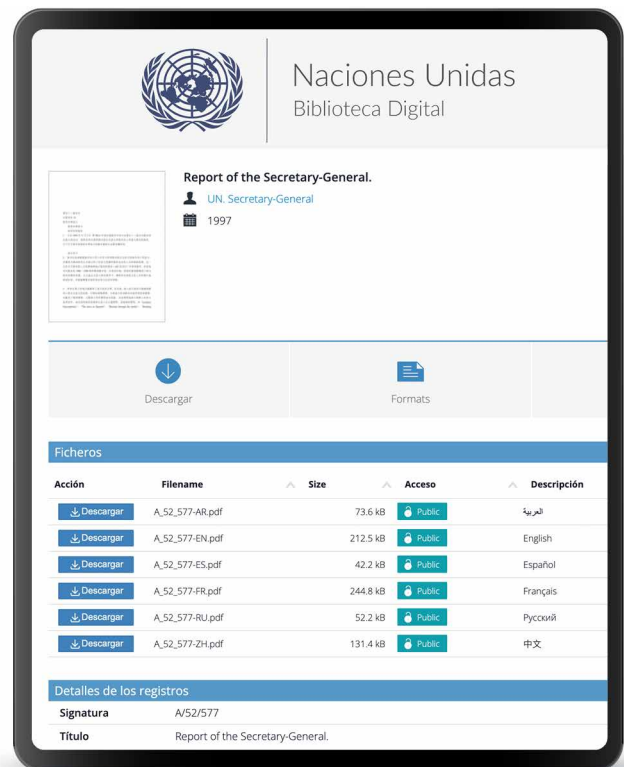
Naciones Unidas
Biblioteca Digital

Report of the Secretary-General.
UN. Secretary-General
1997

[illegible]

Descargar

Formats

Ficheros

| Acción | Filename | Size | Acceso | Descripción |
|---|---|---|---|---|
| Descargar | A_52_577-AR.pdf | 73.6 kB | Public | العربية |
| Descargar | A_52_577-EN.pdf | 212.5 kB | Public | English |
| Descargar | A_52_577-ES.pdf | 42.2 kB | Public | Español |
| Descargar | A_52_577-FR.pdf | 244.8 kB | Public | Français |
| Descargar | A_52_577-RU.pdf | 52.2 kB | Public | Русский |
| Descargar | A_52_577-ZH.pdf | 131.4 kB | Public | 中文 |

Detalles de los registros

| | |
|---|---|
| Signatura | A/52/577 |
| Título | Report of the Secretary-General. |